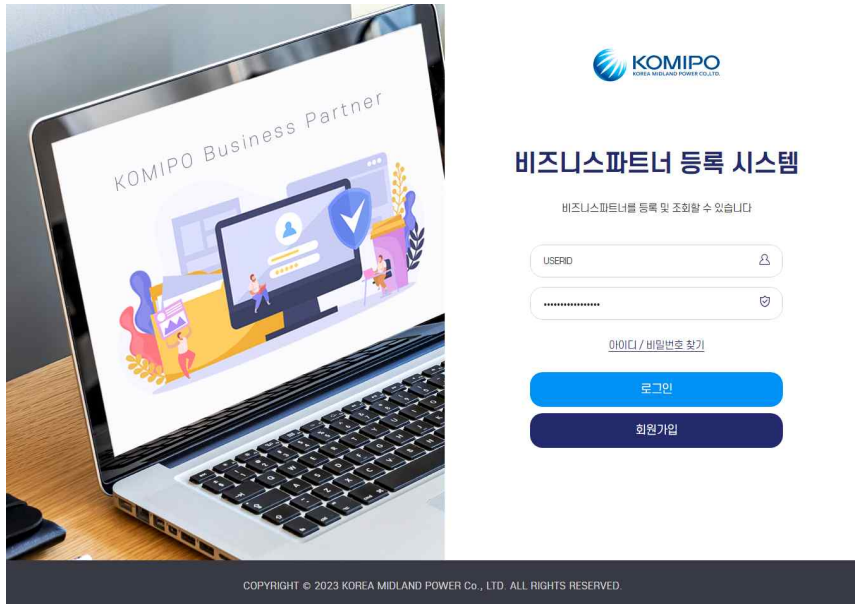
KOMIPO Business Partner

KOMIPO
KOREA MIDLAND POWER CO.,LTD.

비즈니스파트너 등록 시스템

비즈니스파트너를 등록 및 조회할 수 있습니다

USERID

•••••••••••••••••

아이디 / 비밀번호 찾기

로그인

회원가입

COPYRIGHT © 2023 KOREA MIDLAND POWER Co., LTD. ALL RIGHTS RESERVED.